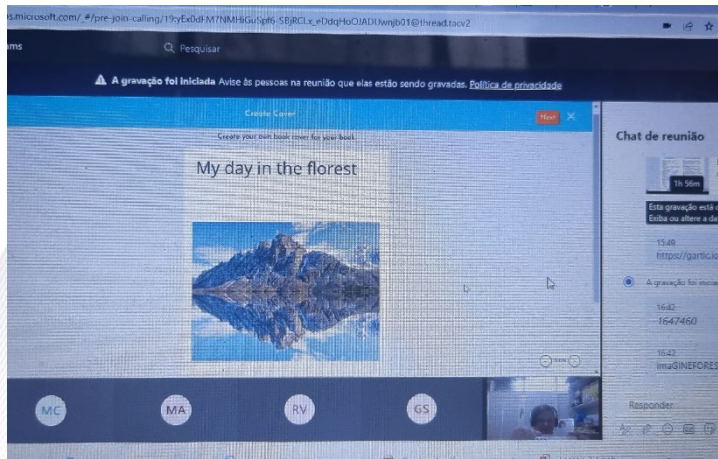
s.microsoft.com/_#/pre-join-calling/19:yEx0dFM7NMHiGuSpf6-SBjRCLe_eDdqHoOJADUwnjb01@thread.tacv2

ams

Pesquisar

A gravação foi iniciada Avise às pessoas na reunião que elas estão sendo gravadas. Política de privacidade

Create Cover

Create your own book cover for your book.

Next

My day in the florest

Chat de reunião

1h 56m

Esta gravação está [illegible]
Exiba ou altere a da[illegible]

15:48
https://gartic.io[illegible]

A gravação foi inicia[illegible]

16:42
1647460

16:42
imaGINEFORES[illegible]

Responder

MC

MA

RV

GS